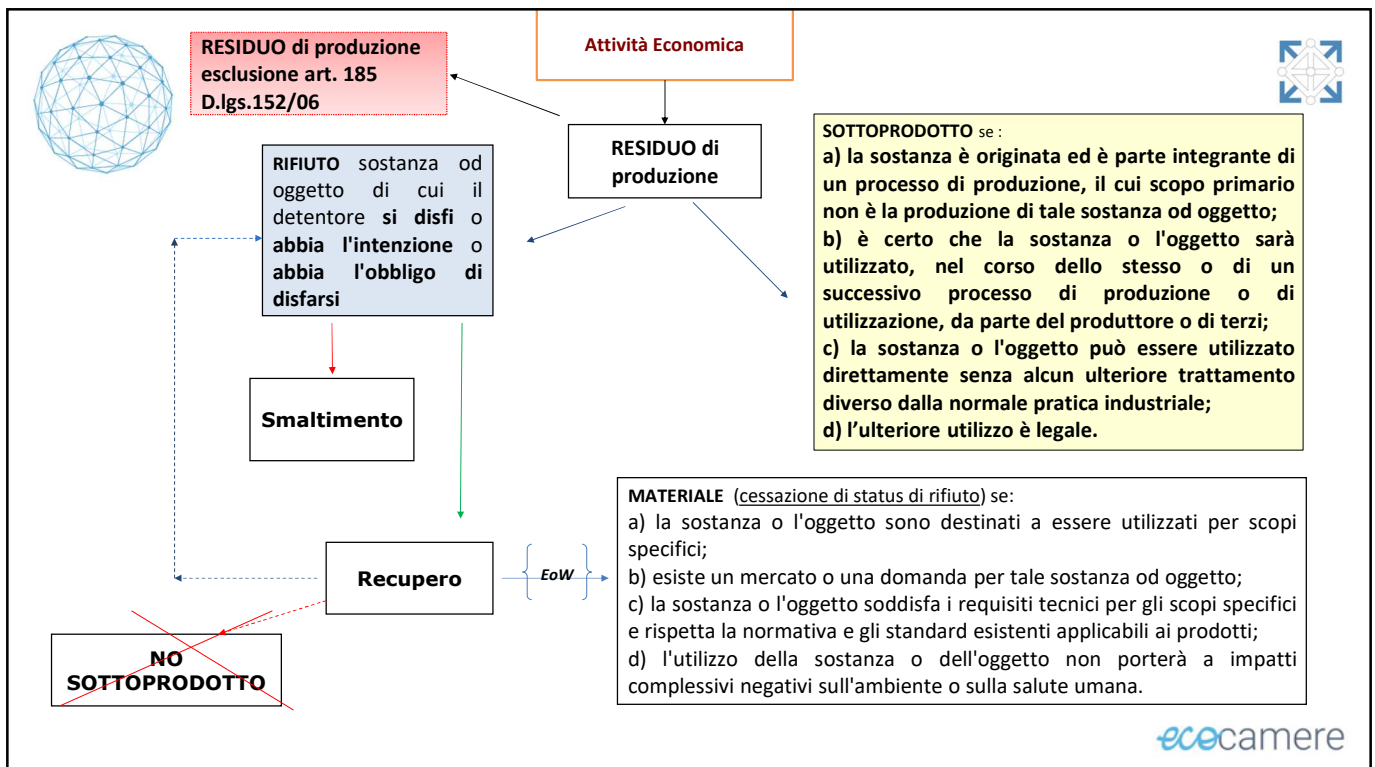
Attività Economica

RESIDUO di produzione esclusione art. 185 D.lgs.152/06

RESIDUO di produzione

RIFIUTO sostanza od oggetto di cui il detentore si disfi o abbia l'intenzione o abbia l'obbligo di disfarsi

SOTTOPRODOTTO se :
a) la sostanza è originata ed è parte integrante di un processo di produzione, il cui scopo primario non è la produzione di tale sostanza od oggetto;
b) è certo che la sostanza o l'oggetto sarà utilizzato, nel corso dello stesso o di un successivo processo di produzione o di utilizzazione, da parte del produttore o di terzi;
c) la sostanza o l'oggetto può essere utilizzato direttamente senza alcun ulteriore trattamento diverso dalla normale pratica industriale;
d) l'ulteriore utilizzo è legale.

Smaltimento

MATERIALE (cessazione di status di rifiuto) se:
a) la sostanza o l'oggetto sono destinati a essere utilizzati per scopi specifici;
b) esiste un mercato o una domanda per tale sostanza od oggetto;
c) la sostanza o l'oggetto soddisfa i requisiti tecnici per gli scopi specifici e rispetta la normativa e gli standard esistenti applicabili ai prodotti;
d) l'utilizzo della sostanza o dell'oggetto non porterà a impatti complessivi negativi sull'ambiente o sulla salute umana.

Recupero

EoW

NO SOTTOPRODOTTO

ecocamere